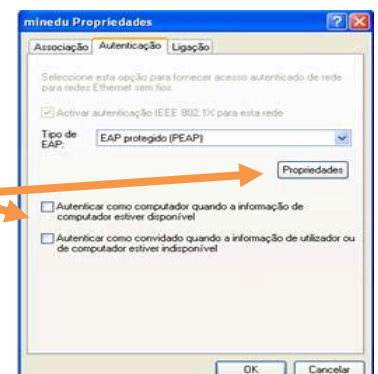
minedu Propriedades

Associação | Autenticação | Ligação

Seleccione esta opção para fornecer acesso autenticado de rede para redes Ethernet sem fios.

Activar autenticação IEEE 802.1X para esta rede

Tipo de EAP: EAP protegido (PEAP)

Propriedades

Autenticar como computador quando a informação de computador estiver disponível

Autenticar como convidado quando a informação de utilizador ou de computador estiver indisponível

OK | Cancelar